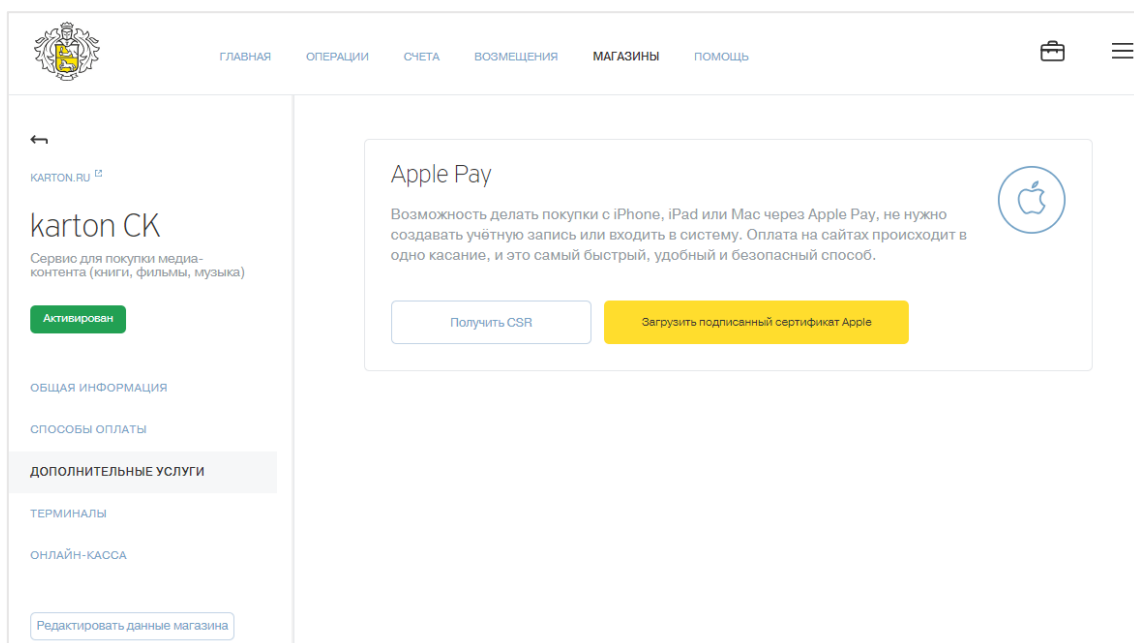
ГЛАВНАЯ ОПЕРАЦИИ СЧЕТА ВОЗМЕЩЕНИЯ МАГАЗИНЫ ПОМОЩЬ

KARTON.RU

karton CK

Сервис для покупки медиа-контента (книги, фильмы, музыка)

Активирован

ОБЩАЯ ИНФОРМАЦИЯ

СПОСОБЫ ОПЛАТЫ

ДОПОЛНИТЕЛЬНЫЕ УСЛУГИ

ТЕРМИНАЛЫ

ОНЛАЙН-КАССА

Редактировать данные магазина

Apple Pay

Возможность делать покупки с iPhone, iPad или Mac через Apple Pay, не нужно создавать учётную запись или входить в систему. Оплата на сайтах происходит в одно касание, и это самый быстрый, удобный и безопасный способ.

Получить CSR

Загрузить подписанный сертификат Apple